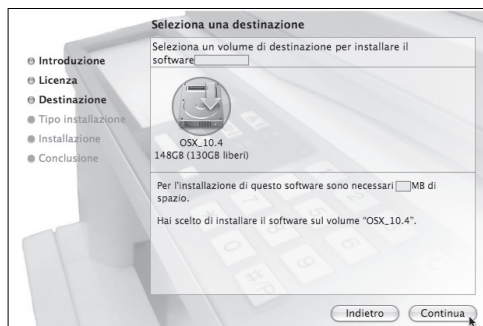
Seleziona una destinazione

Introduzione
Licenza
Destinazione
Tipo installazione
Installazione
Conclusione

Seleziona un volume di destinazione per installare il software

OSX_10.4
148GB (130GB liberi)

Per l'installazione di questo software sono necessari MB di spazio.

Hai scelto di installare il software sul volume "OSX_10.4".

Indietro
Continua